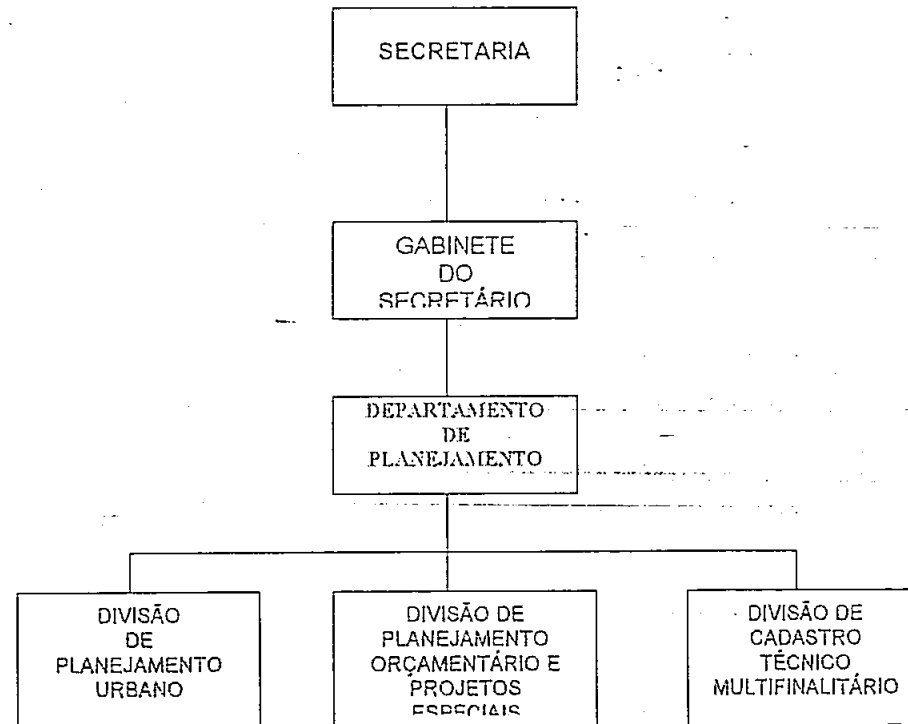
SECRETARIA

GABINETE DO SECRETÁRIO

DEPARTAMENTO DE PLANEJAMENTO

DIVISÃO DE PLANEJAMENTO URBANO

DIVISÃO DE PLANEJAMENTO ORÇAMENTÁRIO E PROJETOS ESPECIAIS

DIVISÃO DE CADASTRO TÉCNICO MULTIFINALITÁRIO